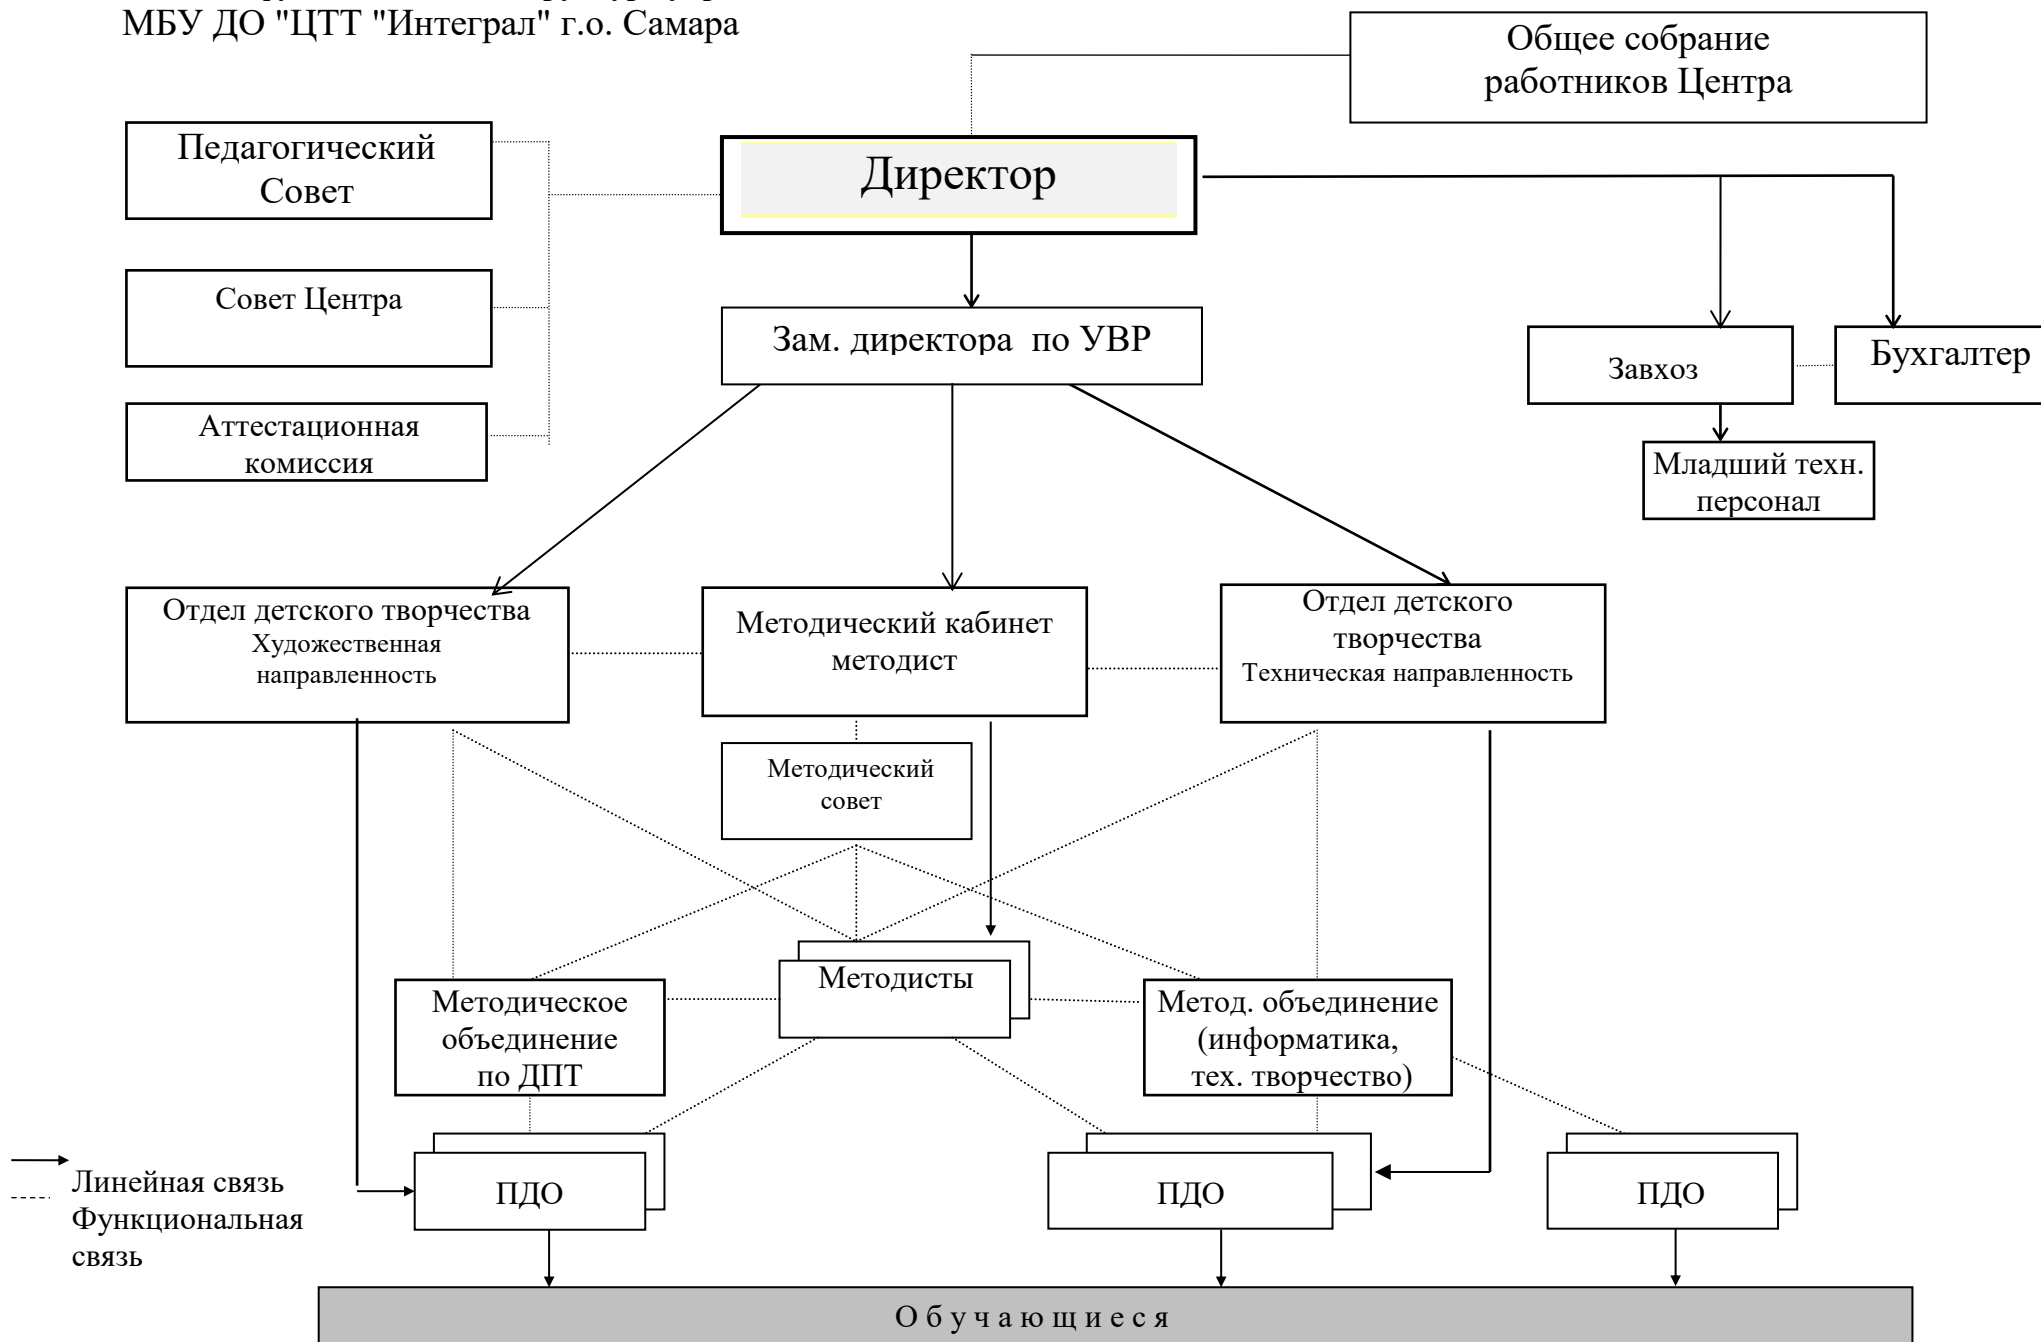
МБУ ДО "ЦТТ "Интеграл" г.о. Самара

Общее собрание работников Центра

Педагогический Совет

Директор

Совет Центра

Зам. директора по УВР

Завхоз

Бухгалтер

Аттестационная комиссия

Младший техн. персонал

Отдел детского творчества Художественная направленность

Методический кабинет методист

Отдел детского творчества Техническая направленность

Методический совет

Методисты

Методическое объединение по ДПТ

Метод. объединение (информатика, тех. творчество)

Линейная связь
Функциональная связь

ПДО

ПДО

ПДО

О б у ч а ю щ и е с я